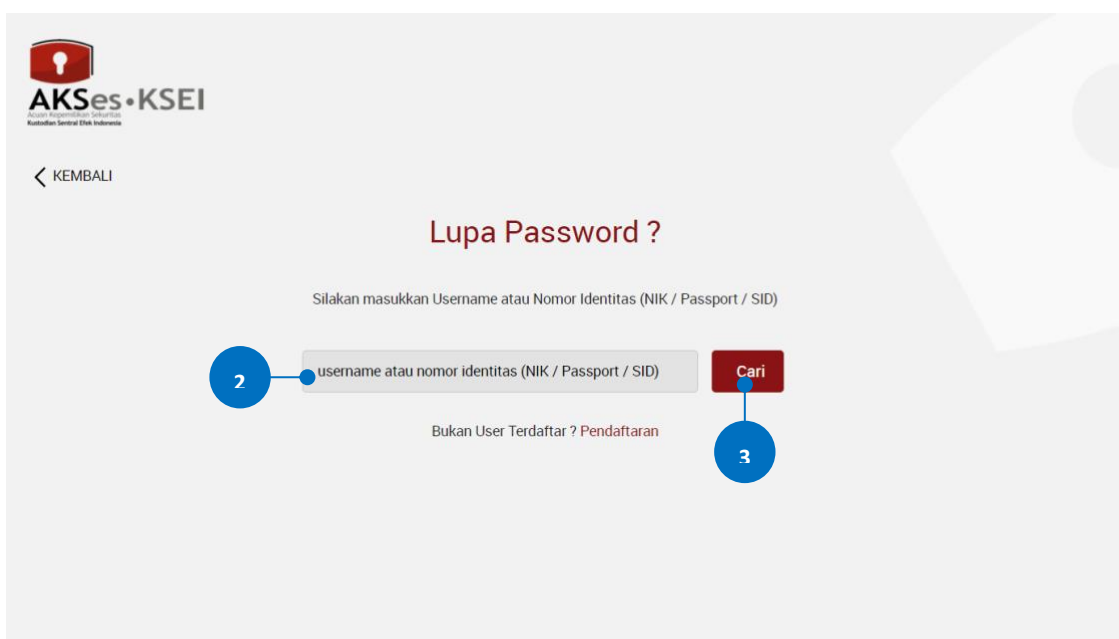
AKSes•KSEI
Acuan Kepemilikan Sekuritas
Kustodian Sentral Efek Indonesia

KEMBALI

Lupa Password ?

Silakan masukkan Username atau Nomor Identitas (NIK / Passport / SID)

2

username atau nomor identitas (NIK / Passport / SID)

Cari

Bukan User Terdaftar ? Pendaftaran

3